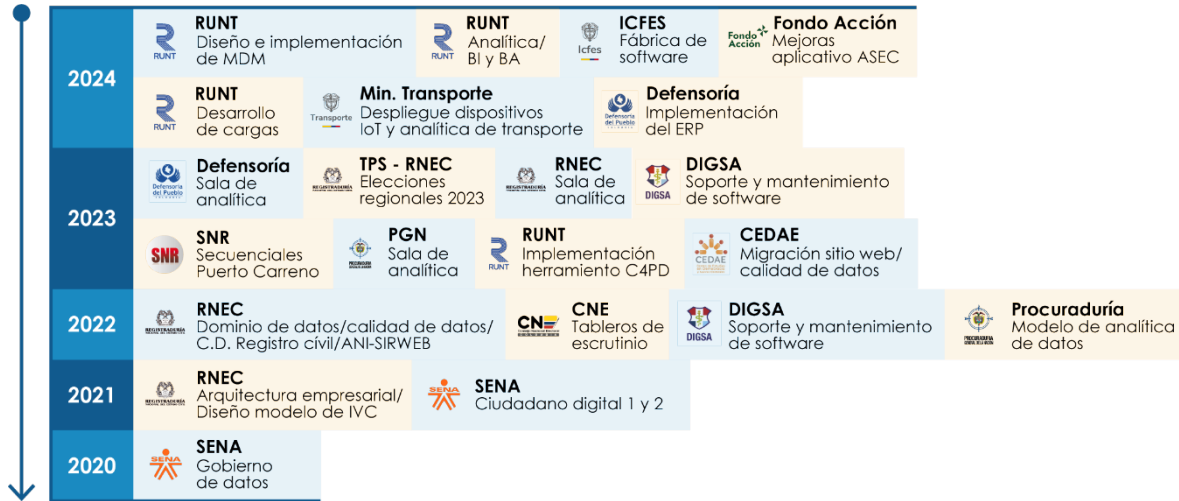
2024

RUNT
RUNT
Diseño e implementación de MDM

RUNT
RUNT
Analítica/ BI y BA

Icfes
ICFES
Fábrica de software

Fondo Acción
Fondo Acción
Mejoras aplicativo ASEC

RUNT
RUNT
Desarrollo de cargas

Transporte
Min. Transporte
Despliegue dispositivos IoT y analítica de transporte

Defensoría del Pueblo
Defensoría
Implementación del ERP

2023

Defensoría del Pueblo
Defensoría
Sala de analítica

REGISTRADURÍA
TPS - RNEC
Elecciones regionales 2023

REGISTRADURÍA
RNEC
Sala de analítica

DIGSA
DIGSA
Soporte y mantenimiento de software

SNR
SNR
Secuenciales Puerto Carreno

PROCURADURÍA
PGN
Sala de analítica

RUNT
RUNT
Implementación herramiento C4PD

CEDAE
CEDAE
Migración sitio web/ calidad de datos

2022

REGISTRADURÍA
RNEC
Dominio de datos/calidad de datos/ C.D. Registro civil/ANI-SIRWEB

CNE
CNE
Tableros de escrutinio

DIGSA
DIGSA
Soporte y mantenimiento de software

PROCURADURÍA
Procuraduría
Modelo de analítica de datos

2021

REGISTRADURÍA
RNEC
Arquitectura empresarial/ Diseño modelo de IVC

SENA
SENA
Ciudadano digital 1 y 2

2020

SENA
SENA
Gobierno de datos